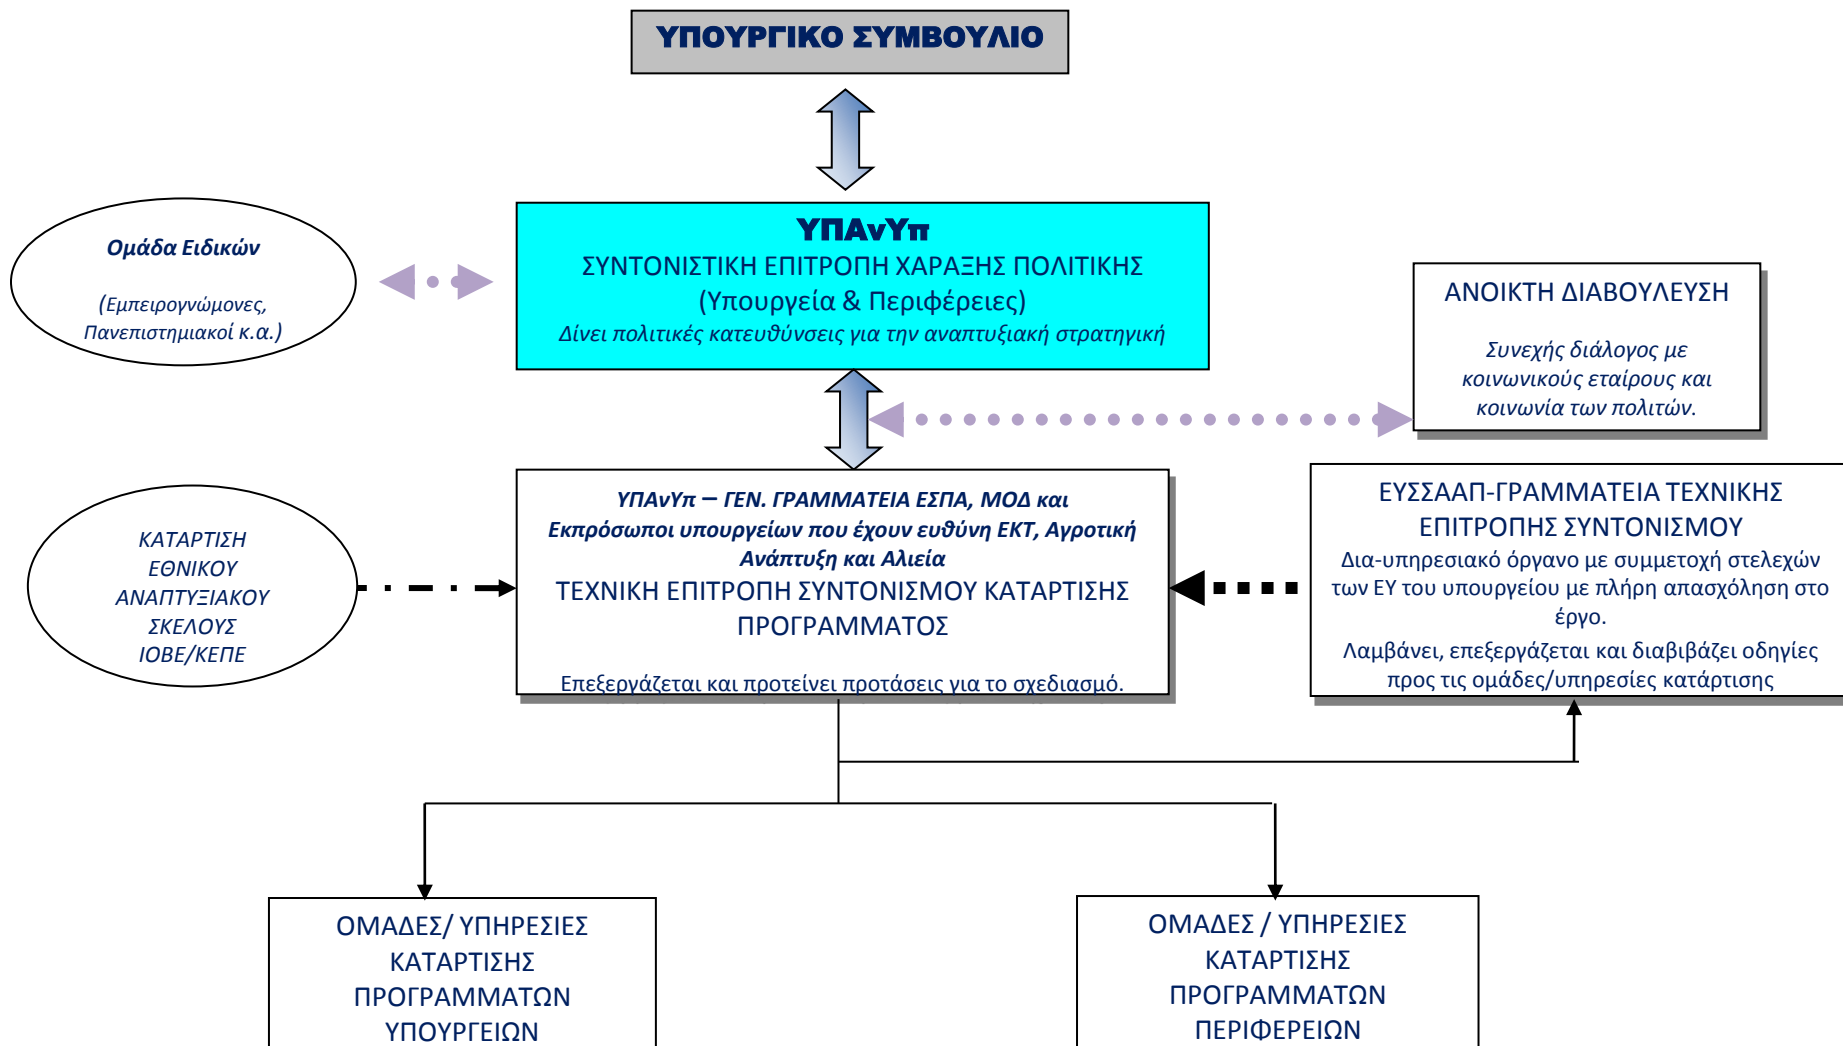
ΥΠΟΥΡΓΙΚΟ ΣΥΜΒΟΥΛΙΟ

ΥΠΑνΥπ
ΣΥΝΤΟΝΙΣΤΙΚΗ ΕΠΙΤΡΟΠΗ ΧΑΡΑΞΗΣ ΠΟΛΙΤΙΚΗΣ
(Υπουργεία & Περιφέρειες)
Δίνει πολιτικές κατευθύνσεις για την αναπτυξιακή στρατηγική

Ομάδα Ειδικών

(Εμπειρογνώμονες, Πανεπιστημιακοί κ.α.)

ΑΝΟΙΚΤΗ ΔΙΑΒΟΥΛΕΥΣΗ

Συνεχής διάλογος με κοινωνικούς εταίρους και κοινωνία των πολιτών.

ΚΑΤΑΡΤΙΣΗ ΕΘΝΙΚΟΥ ΑΝΑΠΤΥΞΙΑΚΟΥ ΣΚΕΛΟΥΣ ΙΟΒΕ/ΚΕΠΕ

ΥΠΑνΥπ – ΓΕΝ. ΓΡΑΜΜΑΤΕΙΑ ΕΣΠΑ, ΜΟΔ και Εκπρόσωποι υπουργείων που έχουν ευθύνη ΕΚΤ, Αγροτική Ανάπτυξη και Αλιεία
ΤΕΧΝΙΚΗ ΕΠΙΤΡΟΠΗ ΣΥΝΤΟΝΙΣΜΟΥ ΚΑΤΑΡΤΙΣΗΣ ΠΡΟΓΡΑΜΜΑΤΟΣ

Επεξεργάζεται και προτείνει προτάσεις για το σχεδιασμό.

ΕΥΣΣΑΑΠ-ΓΡΑΜΜΑΤΕΙΑ ΤΕΧΝΙΚΗΣ ΕΠΙΤΡΟΠΗΣ ΣΥΝΤΟΝΙΣΜΟΥ
Δια-υπηρεσιακό όργανο με συμμετοχή στελεχών των ΕΥ του υπουργείου με πλήρη απασχόληση στο έργο.
Λαμβάνει, επεξεργάζεται και διαβιβάζει οδηγίες προς τις ομάδες/υπηρεσίες κατάρτισης

ΟΜΑΔΕΣ/ ΥΠΗΡΕΣΙΕΣ ΚΑΤΑΡΤΙΣΗΣ ΠΡΟΓΡΑΜΜΑΤΩΝ ΥΠΟΥΡΓΕΙΩΝ

ΟΜΑΔΕΣ / ΥΠΗΡΕΣΙΕΣ ΚΑΤΑΡΤΙΣΗΣ ΠΡΟΓΡΑΜΜΑΤΩΝ ΠΕΡΙΦΕΡΕΙΩΝ